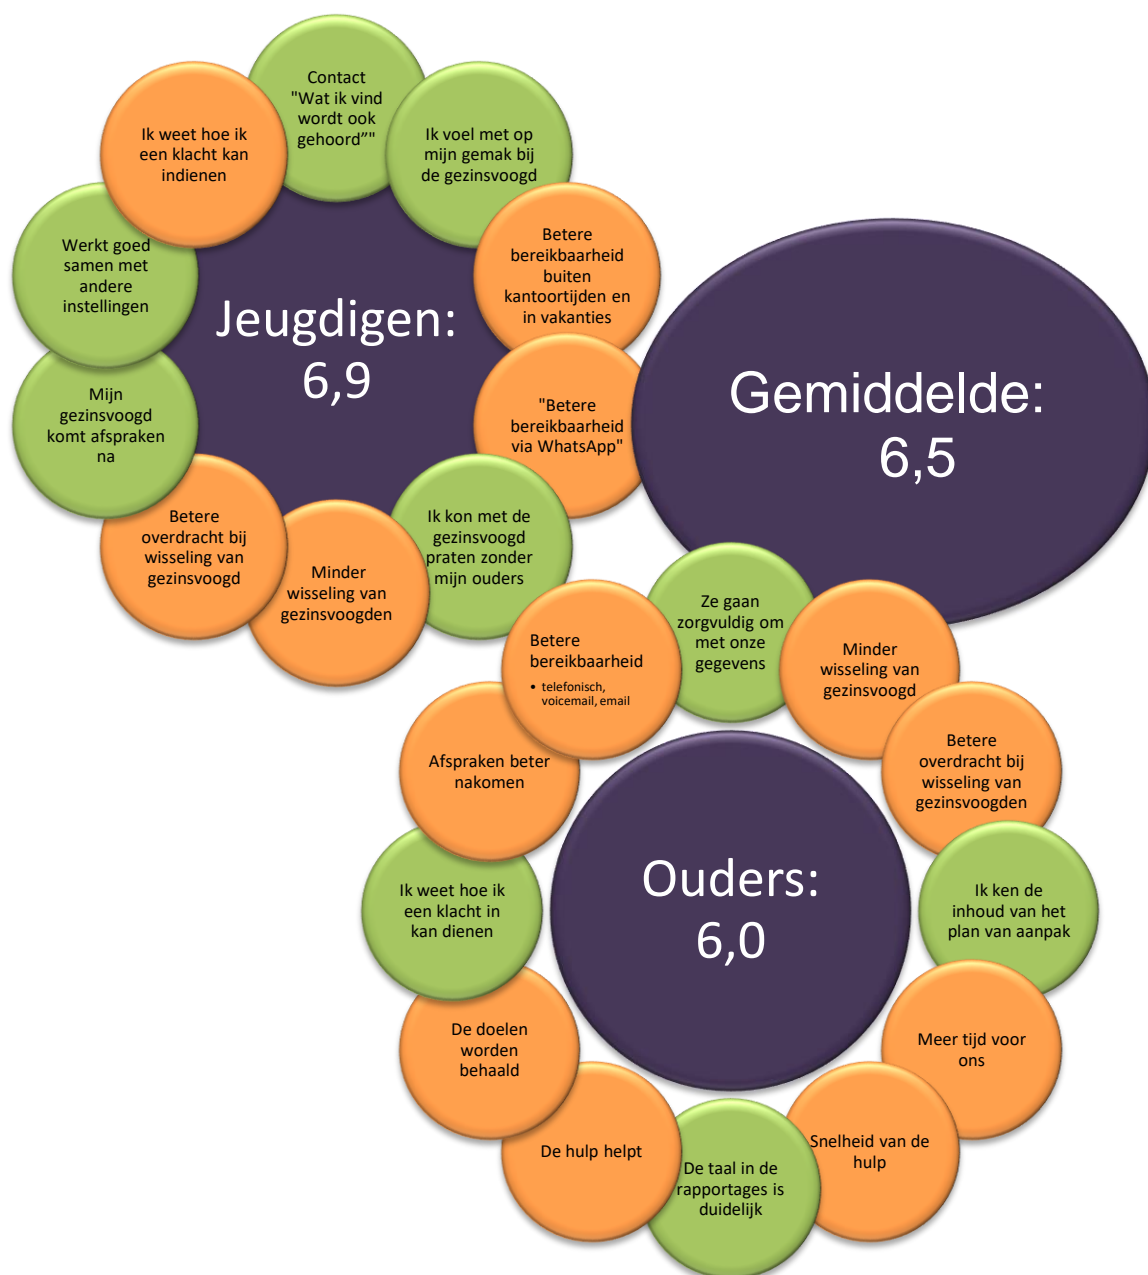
Contact "Wat ik vind wordt ook gehoord”"

Ik voel met op mijn gemak bij de gezinsvoogd

Betere bereikbaarheid buiten kantoortijden en in vakanties

"Betere bereikbaarheid via WhatsApp"

Ik kon met de gezinsvoogd praten zonder mijn ouders

Minder wisseling van gezinsvoogden

Betere overdracht bij wisseling van gezinsvoogd

Mijn gezinsvoogd komt afspraken na

Werkt goed samen met andere instellingen

Ik weet hoe ik een klacht kan indienen

Jeugdigen: 6,9

Gemiddelde: 6,5

Ze gaan zorgvuldig om met onze gegevens

Minder wisseling van gezinsvoogd

Betere overdracht bij wisseling van gezinsvoogden

Ik ken de inhoud van het plan van aanpak

Meer tijd voor ons

Snelheid van de hulp

De taal in de rapportages is duidelijk

De hulp helpt

De doelen worden behaald

Ik weet hoe ik een klacht in kan dienen

Afspraken beter nakomen

Betere bereikbaarheid
• telefonisch, voicemail, email

Ouders: 6,0